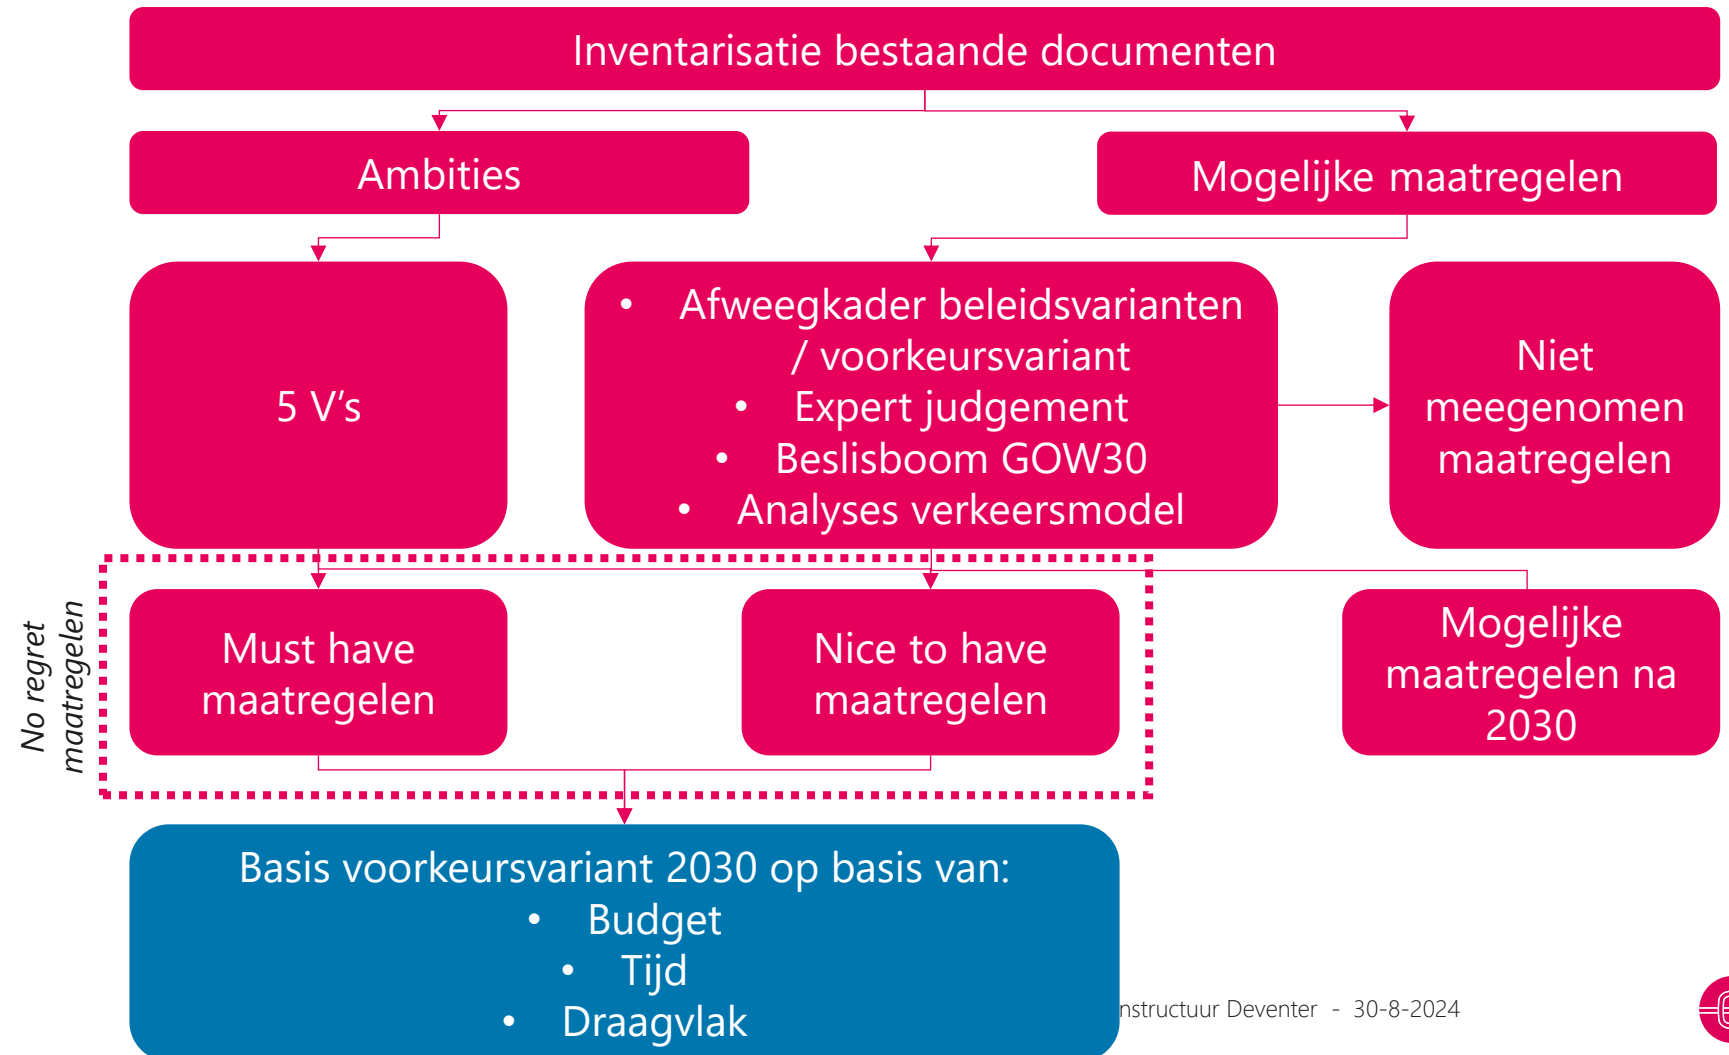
Inventarisatie bestaande documenten

Ambities

Mogelijke maatregelen

5 V's

• Afweegkader beleidsvarianten / voorkeursvariant
• Expert judgement
• Beslisboom GOW30
• Analyses verkeersmodel

Niet meegenomen maatregelen

No regret maatregelen

Must have maatregelen

Nice to have maatregelen

Mogelijke maatregelen na 2030

Basis voorkeursvariant 2030 op basis van:
• Budget
• Tijd
• Draagvlak

nstructuur Deventer - 30-8-2024